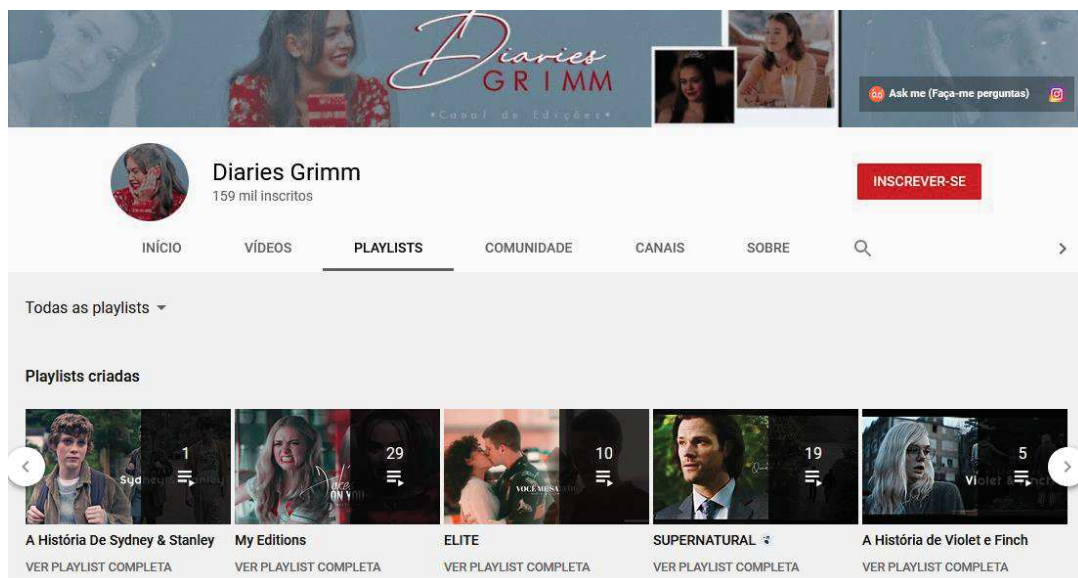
Diaries GRIMM
•Canal de Edições•

Ask me (Faça-me perguntas)

Diaries Grimm
159 mil inscritos

INSCREVER-SE

INÍCIO VÍDEOS PLAYLISTS COMUNIDADE CANAIS SOBRE

Todas as playlists

Playlists criadas

1
29
10
19
5

A História De Sydney & Stanley
VER PLAYLIST COMPLETA

My Editions
VER PLAYLIST COMPLETA

ELITE
VER PLAYLIST COMPLETA

SUPERNATURAL
VER PLAYLIST COMPLETA

A História de Violet e Finch
VER PLAYLIST COMPLETA